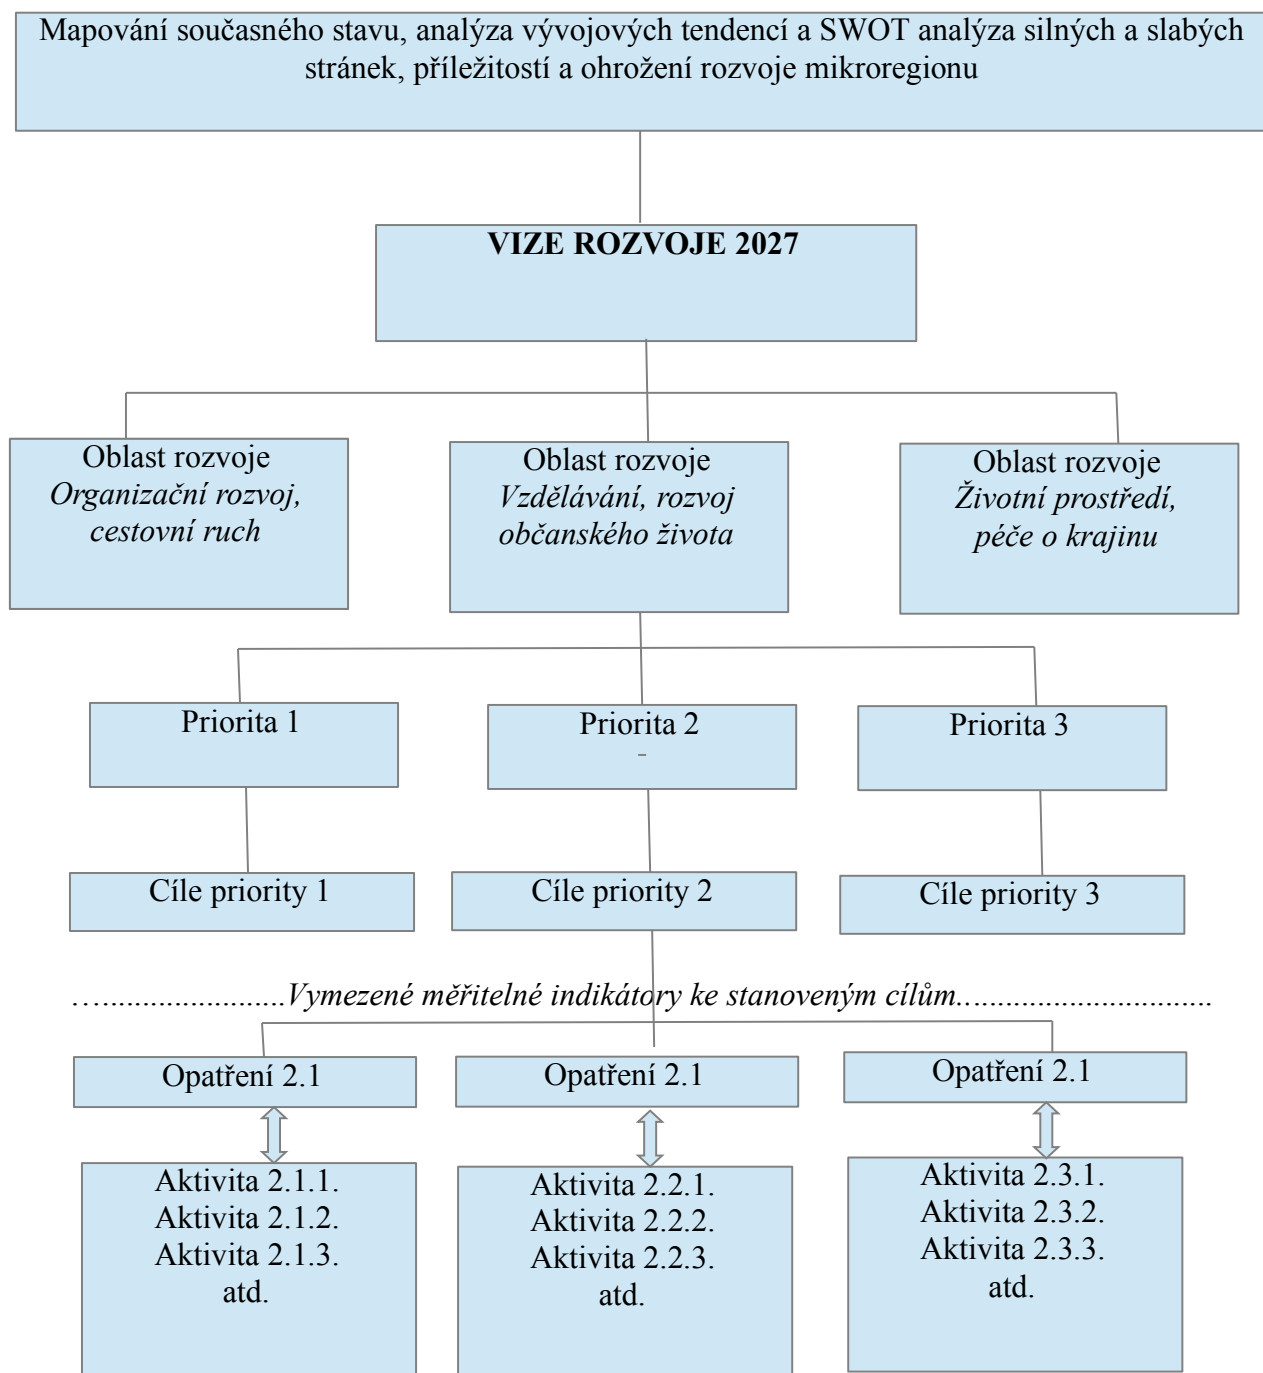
Mapování současného stavu, analýza vývojových tendencí a SWOT analýza silných a slabých stránek, příležitostí a ohrožení rozvoje mikroregionu

**VIZE ROZVOJE 2027**

Oblast rozvoje
*Organizační rozvoj, cestovní ruch*

Oblast rozvoje
*Vzdělávání, rozvoj občanského života*

Oblast rozvoje
*Životní prostředí, péče o krajinu*

Priorita 1

Priorita 2
-

Priorita 3

Cíle priority 1

Cíle priority 2

Cíle priority 3

…......................*Vymezené měřitelné indikátory ke stanoveným cílům*…...........................

Opatření 2.1

Opatření 2.1

Opatření 2.1

Aktivita 2.1.1.
Aktivita 2.1.2.
Aktivita 2.1.3.
atd.

Aktivita 2.2.1.
Aktivita 2.2.2.
Aktivita 2.2.3.
atd.

Aktivita 2.3.1.
Aktivita 2.3.2.
Aktivita 2.3.3.
atd.